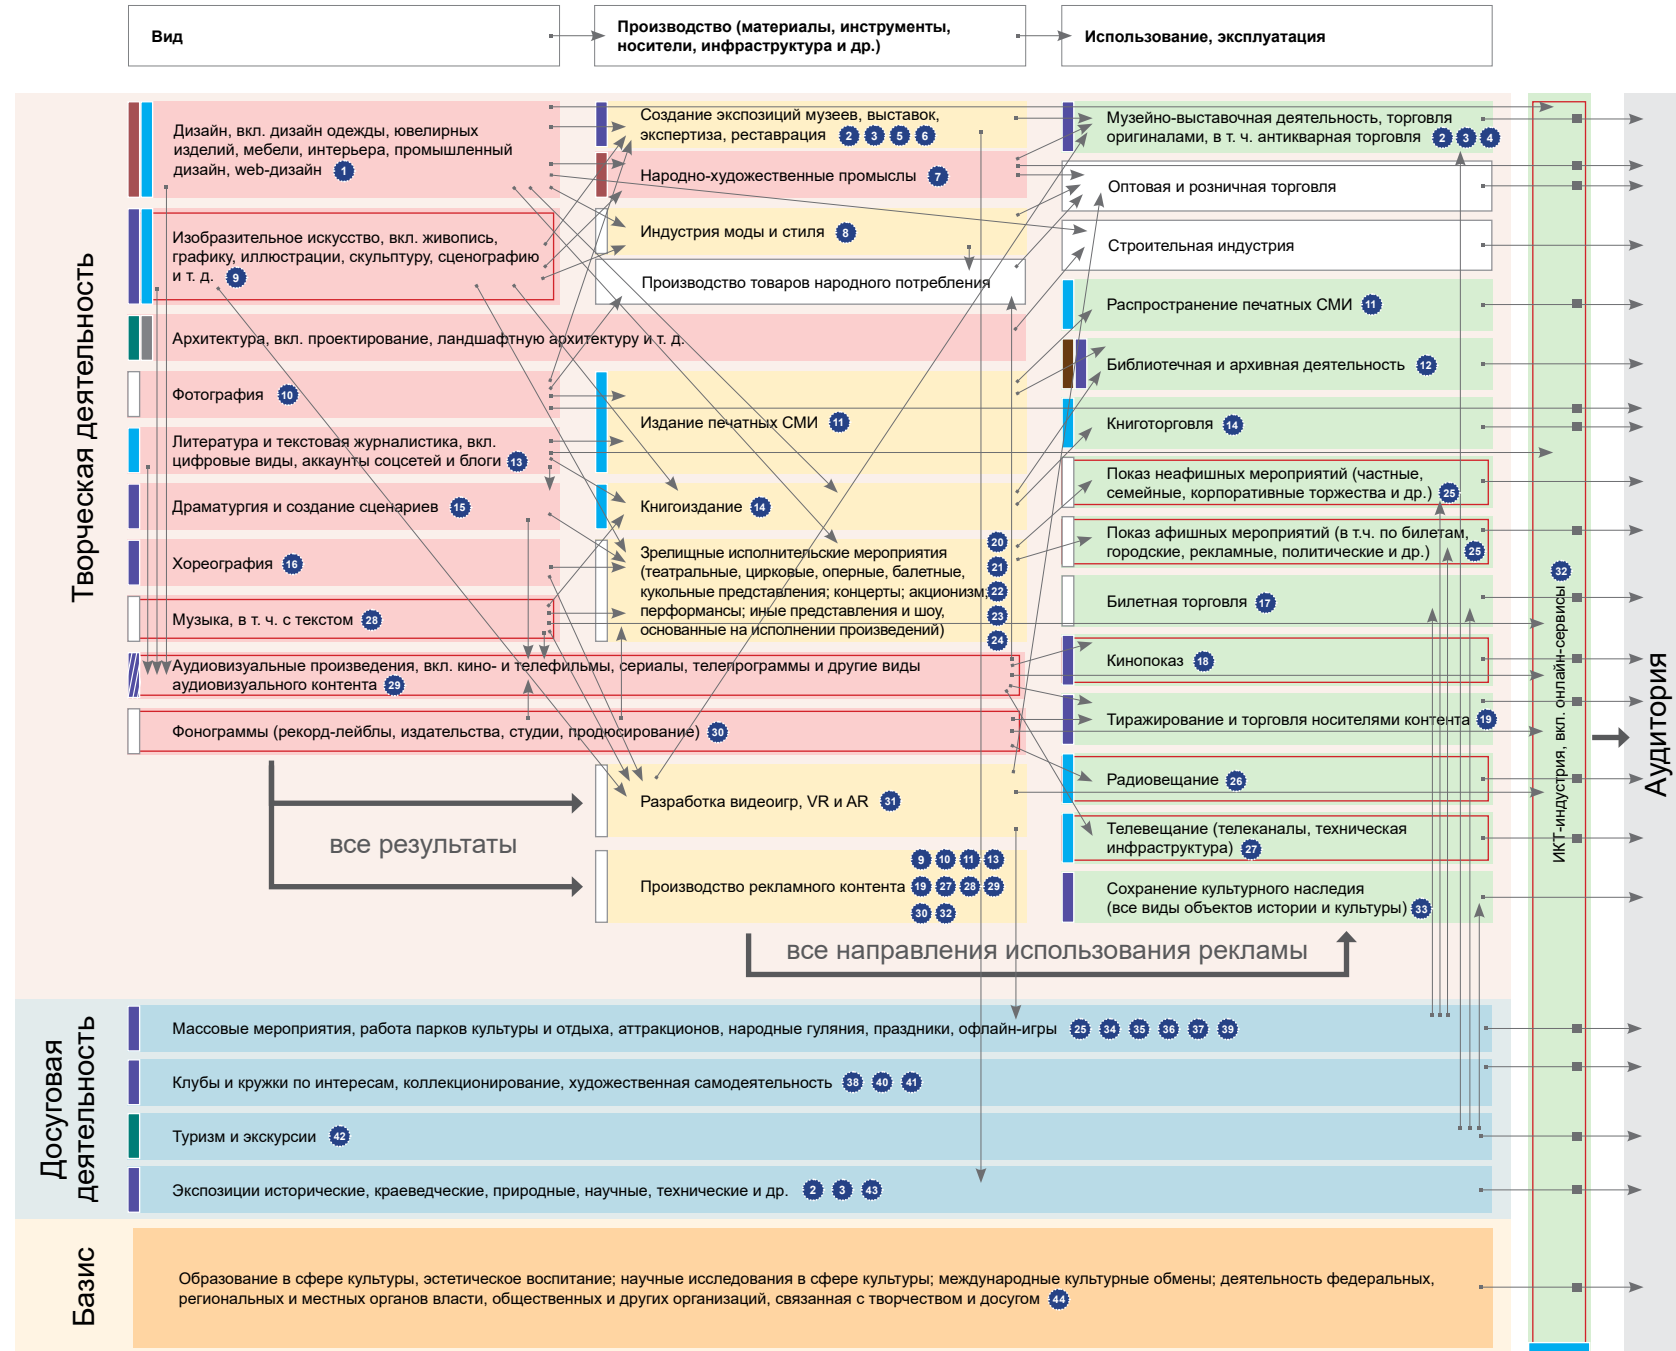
Вид

Производство (материалы, инструменты, носители, инфраструктура и др.)

Использование, эксплуатация

Творческая деятельность

Дизайн, вкл. дизайн одежды, ювелирных изделий, мебели, интерьера, промышленный дизайн, web-дизайн 1

Изобразительное искусство, вкл. живопись, графику, иллюстрации, скульптуру, сценографию и т. д. 9

Архитектура, вкл. проектирование, ландшафтную архитектуру и т. д.

Фотография 10

Литература и текстовая журналистика, вкл. цифровые виды, аккаунты соцсетей и блоги 13

Драматургия и создание сценариев 15

Хореография 16

Музыка, в т. ч. с текстом 28

Аудиовизуальные произведения, вкл. кино- и телефильмы, сериалы, телепрограммы и другие виды аудиовизуального контента 29

Фонограммы (рекорд-лейблы, издательства, студии, продюсирование) 30

все результаты

Создание экспозиций музеев, выставок, экспертиза, реставрация 2 3 5 6

Народно-художественные промыслы 7

Индустрия моды и стиля 8

Производство товаров народного потребления

Издание печатных СМИ 11

Книгоиздание 14

Зрелищные исполнительские мероприятия (театральные, цирковые, оперные, балетные, кукольные представления; концерты; акционизм, перформансы; иные представления и шоу, основанные на исполнении произведений) 20 21 22 23 24

Разработка видеоигр, VR и AR 31

Производство рекламного контента 9 10 11 13 19 27 28 29 30 32

Музейно-выставочная деятельность, торговля оригиналами, в т. ч. антикварная торговля 2 3 4

Оптовая и розничная торговля

Строительная индустрия

Распространение печатных СМИ 11

Библиотечная и архивная деятельность 12

Книготорговля 14

Показ неафишных мероприятий (частные, семейные, корпоративные торжества и др.) 25

Показ афишных мероприятий (в т.ч. по билетам, городские, рекламные, политические и др.) 25

Билетная торговля 17

Кинопоказ 18

Тиражирование и торговля носителями контента 19

Радиовещание 26

Телевещание (телеканалы, техническая инфраструктура) 27

Сохранение культурного наследия (все виды объектов истории и культуры) 33

все направления использования рекламы

ИКТ-индустрия, вкл. онлайн-сервисы 32

Аудитория

Досуговая деятельность

Массовые мероприятия, работа парков культуры и отдыха, аттракционов, народные гуляния, праздники, офлайн-игры 25 34 35 36 37 39

Клубы и кружки по интересам, коллекционирование, художественная самодеятельность 38 40 41

Туризм и экскурсии 42

Экспозиции исторические, краеведческие, природные, научные, технические и др. 2 3 43

Базис

Образование в сфере культуры, эстетическое воспитание; научные исследования в сфере культуры; международные культурные обмены; деятельность федеральных, региональных и местных органов власти, общественных и других организаций, связанная с творчеством и досугом 44